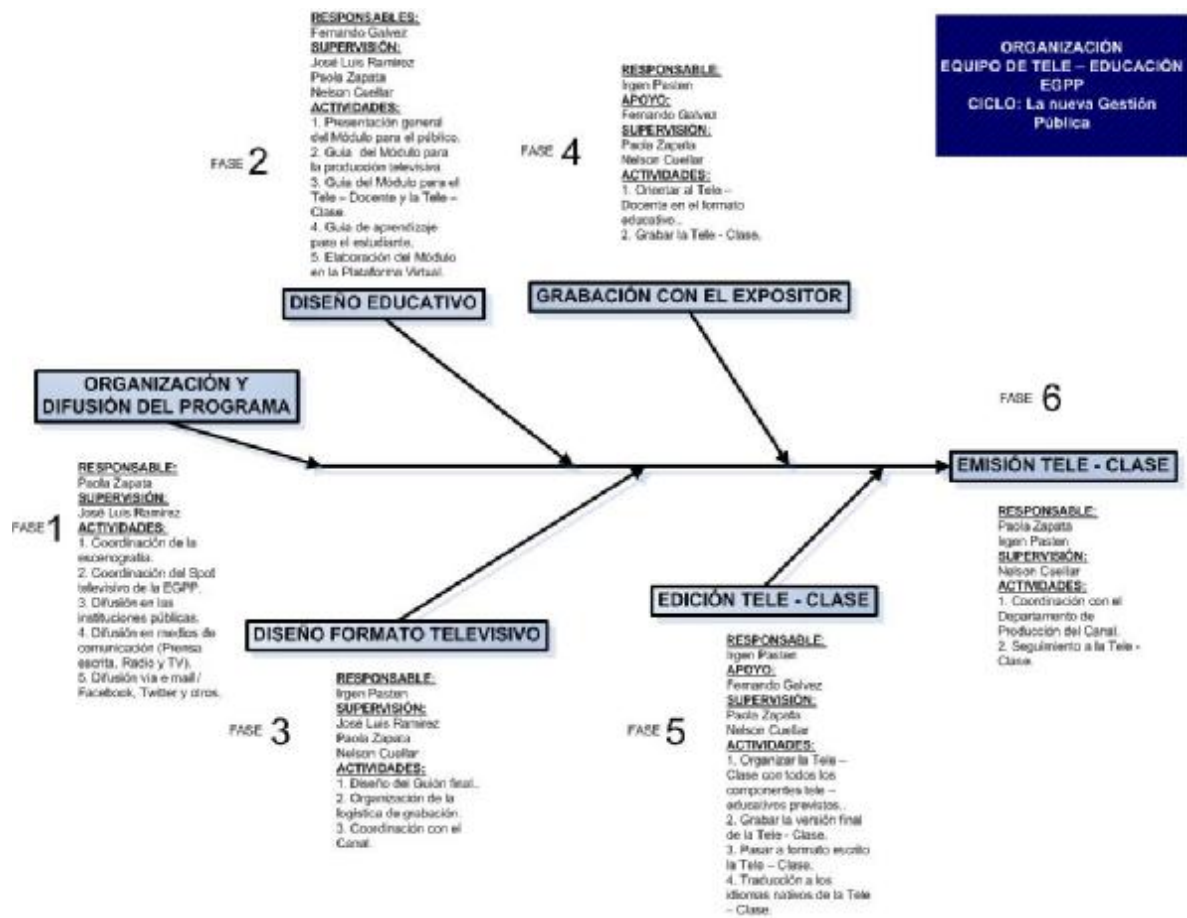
ORGANIZACIÓN
EQUIPO DE TELE – EDUCACIÓN
EGPP
CICLO: La nueva Gestión Pública

FASE 2

RESPONSABLES:
Fernando Galvez
SUPERVISIÓN:
José Luis Ramirez
Paola Zapata
Nelson Cuellar
ACTIVIDADES:
1. Presentación general del Módulo para el público.
2. Guía del Módulo para la producción televisiva
3. Guía del Módulo para el Tele – Docente y la Tele – Clase.
4. Guía de aprendizaje para el estudiante.
5. Elaboración del Módulo en la Plataforma Virtual.

DISEÑO EDUCATIVO

FASE 4

RESPONSABLE:
Irgen Pasten
APOYO:
Fernando Galvez
SUPERVISIÓN:
Paola Zapata
Nelson Cuellar
ACTIVIDADES:
1. Orientar al Tele – Docente en el formato educativo..
2. Grabar la Tele - Clase.

GRABACIÓN CON EL EXPOSITOR

ORGANIZACIÓN Y DIFUSIÓN DEL PROGRAMA

FASE 6

EMISIÓN TELE - CLASE

FASE 1

RESPONSABLE:
Paola Zapata
SUPERVISIÓN:
José Luis Ramirez
ACTIVIDADES:
1. Coordinación de la escenografía.
2. Coordinación del Spot televisivo de la EGPP.
3. Difusión en las instituciones públicas.
4. Difusión en medios de comunicación (Prensa escrita, Radio y TV).
5. Difusión vía e-mail / Facebook, Twitter y otros.

DISEÑO FORMATO TELEVISIVO

FASE 3

RESPONSABLE:
Irgen Pasten
SUPERVISIÓN:
José Luis Ramirez
Paola Zapata
Nelson Cuellar
ACTIVIDADES:
1. Diseño del Guión final..
2. Organización de la logística de grabación.
3. Coordinación con el Canal.

EDICIÓN TELE - CLASE

FASE 5

RESPONSABLE:
Irgen Pasten
APOYO:
Fernando Galvez
SUPERVISIÓN:
Paola Zapata
Nelson Cuellar
ACTIVIDADES:
1. Organizar la Tele – Clase con todos los componentes tele – educativos previstos..
2. Grabar la versión final de la Tele - Clase.
3. Pasar a formato escrito la Tele – Clase.
4. Traducción a los idiomas nativos de la Tele – Clase.

RESPONSABLE:
Paola Zapata
Irgen Pasten
SUPERVISIÓN:
Nelson Cuellar
ACTIVIDADES:
1. Coordinación con el Departamento de Producción del Canal.
2. Seguimiento a la Tele - Clase.